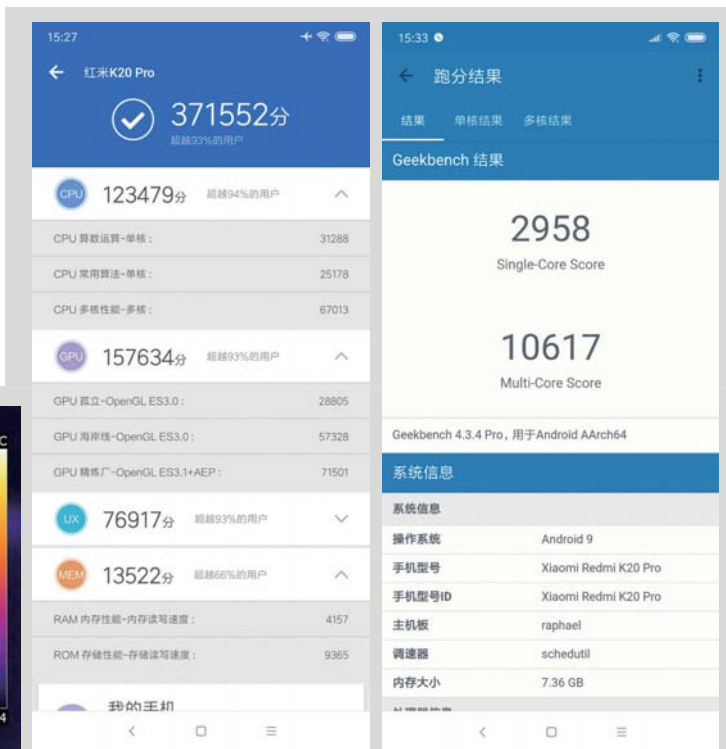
15:27

红米K20 Pro

371552分
超越93%的用户

CPU 123479分 超越94%的用户

CPU 算数运算-单核： 31288

CPU 常用算法-单核： 25178

CPU 多核性能-多核： 67013

GPU 157634分 超越93%的用户

GPU 孤立-OpenGL ES3.0： 28805

GPU 海岸线-OpenGL ES3.0： 57328

GPU 精炼厂-OpenGL ES3.1+AEP： 71501

UX 76917分 超越93%的用户

MEM 13522分 超越66%的用户

RAM 内存性能-内存读写速度： 4157

ROM 存储性能-存储读写速度： 9365

我的手机

C

4

15:33

跑分结果

结果 单核结果 多核结果

Geekbench 结果

2958
Single-Core Score

10617
Multi-Core Score

Geekbench 4.3.4 Pro，用于Android AArch64

系统信息

| 系统信息 | |
|---|---|
| 操作系统 | Android 9 |
| 手机型号 | Xiaomi Redmi K20 Pro |
| 手机型号ID | Xiaomi Redmi K20 Pro |
| 主机板 | raphael |
| 调速器 | schedutil |
| 内存大小 | 7.36 GB |

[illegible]